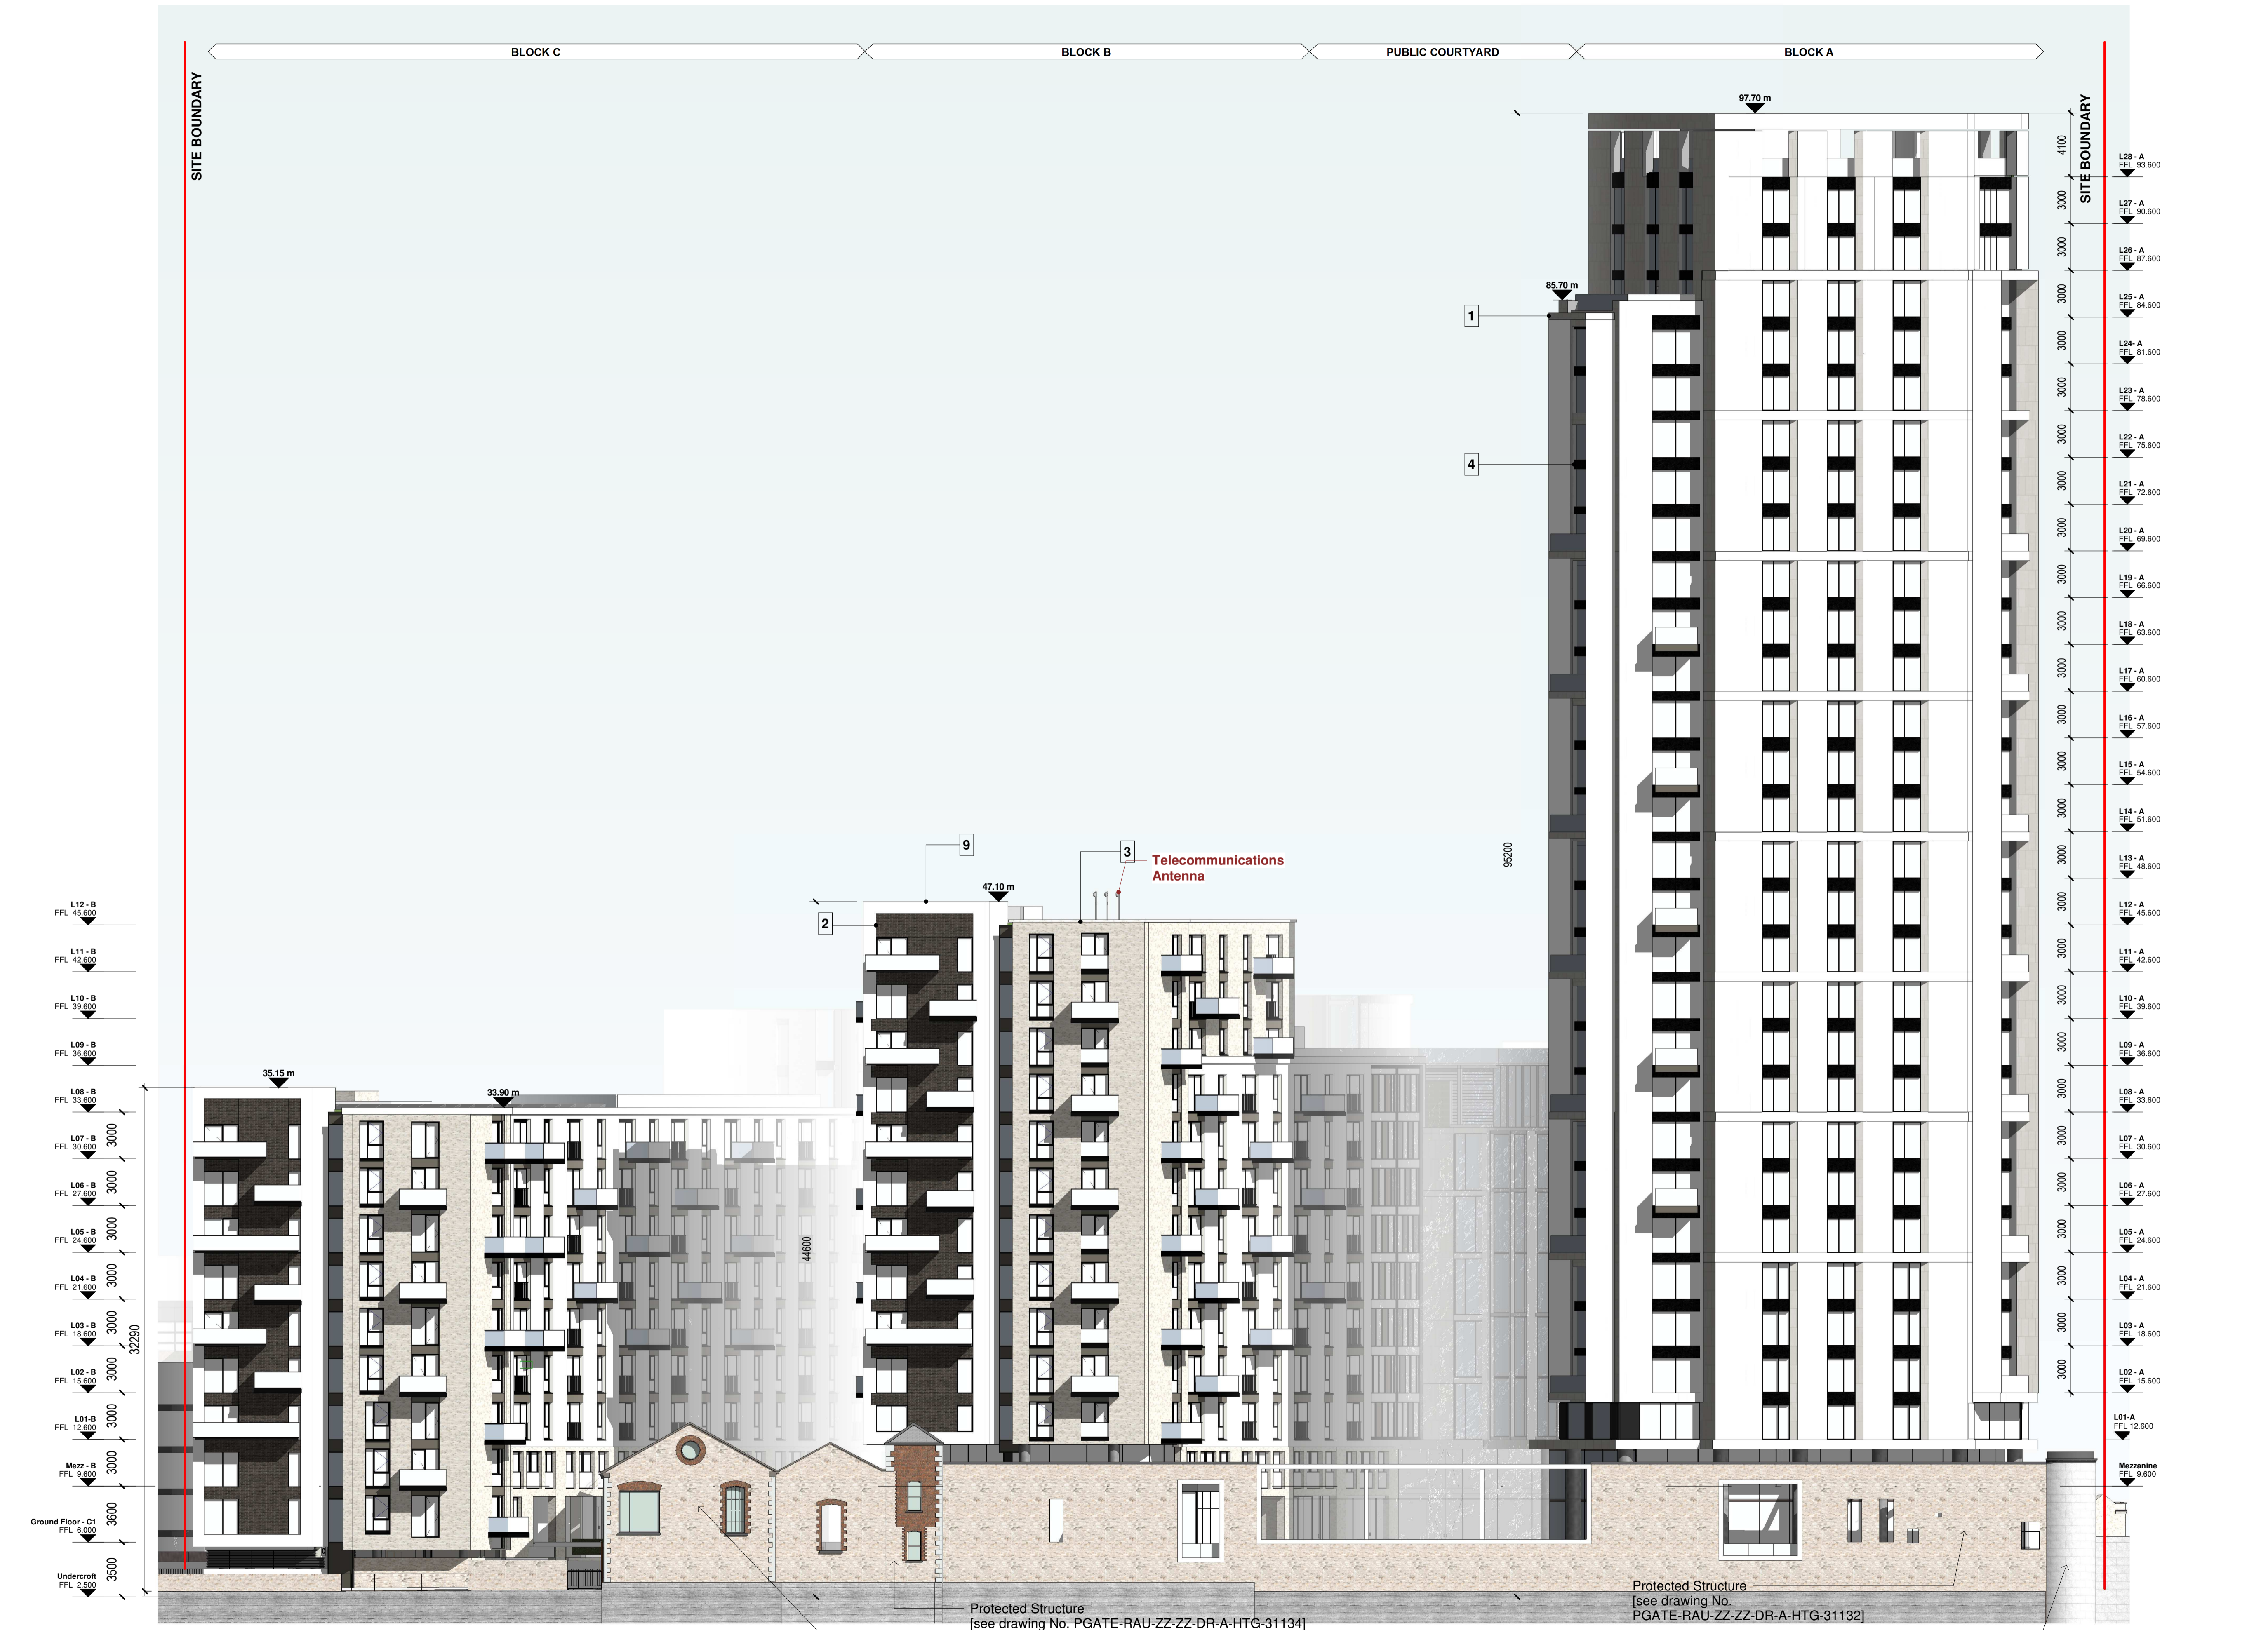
BLOCK C
BLOCK B
PUBLIC COURTYARD
BLOCK A

SITE BOUNDARY
SITE BOUNDARY

97.70 m
85.70 m
47.10 m
35.15 m
33.90 m

1
4
9
2
3
Telecommunications Antenna

95200
44600
32290

4100
3000
3000
3000
3000
3000
3000
3000
3000
3000
3000
3000
3000
3000
3000
3000
3000
3000
3000
3000
3000
3000
3000
3000
3000
3000
3000

L28 - A FFL 93.600
L27 - A FFL 90.600
L26 - A FFL 87.600
L25 - A FFL 84.600
L24- A FFL 81.600
L23 - A FFL 78.600
L22 - A FFL 75.600
L21 - A FFL 72.600
L20 - A FFL 69.600
L19 - A FFL 66.600
L18 - A FFL 63.600
L17 - A FFL 60.600
L16 - A FFL 57.600
L15 - A FFL 54.600
L14 - A FFL 51.600
L13 - A FFL 48.600
L12 - A FFL 45.600
L11 - A FFL 42.600
L10 - A FFL 39.600
L09 - A FFL 36.600
L08 - A FFL 33.600
L07 - A FFL 30.600
L06 - A FFL 27.600
L05 - A FFL 24.600
L04 - A FFL 21.600
L03 - A FFL 18.600
L02 - A FFL 15.600
L01-A FFL 12.600
Mezzanine FFL 9.600

L12 - B FFL 45.600
L11 - B FFL 42.600
L10 - B FFL 39.600
L09 - B FFL 36.600
L08 - B FFL 33.600
L07 - B FFL 30.600
L06 - B FFL 27.600
L05 - B FFL 24.600
L04 - B FFL 21.600
L03 - B FFL 18.600
L02 - B FFL 15.600
L01-B FFL 12.600
Mezz - B FFL 9.600
Ground Floor - C1 FFL 6.000
Undercroft FFL 2.500

3000
3000
3000
3000
3000
3000
3000
3000
3600
3500

Protected Structure
[see drawing No. PGATE-RAU-ZZ-ZZ-DR-A-HTG-31134]

Protected Structure
[see drawing No. PGATE-RAU-ZZ-ZZ-DR-A-HTG-31132]